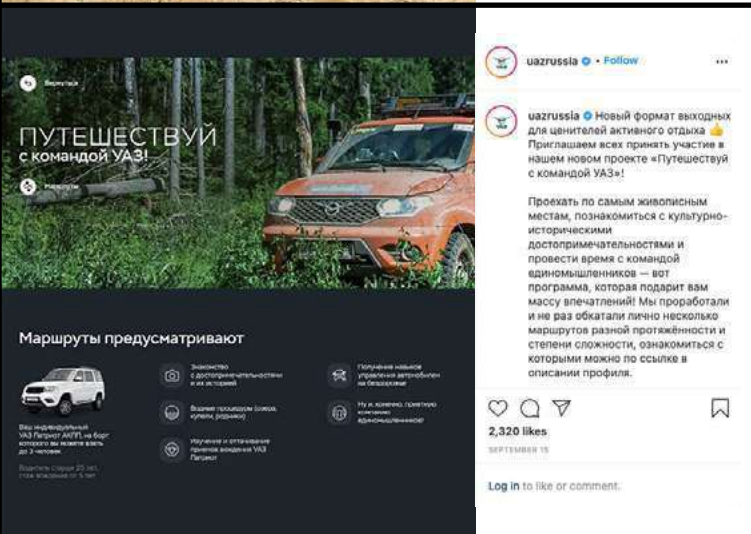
Вернуться

ПУТЕШЕСТВУЙ
с командой УАЗ!

Маршруты предусматривают

Ваш индивидуальный УАЗ Патриот АКПП, на борт которого вы можете взять до 3 человек

Водитель старше 25 лет, стаж вождения от 5 лет

Знакомство с достопримечательностями и их историей

Водные процедуры (озера, купели, родники)

Изучение и оттачивание приемов вождения УАЗ Патриот

Получение навыков управления автомобилем на бездорожье

Ну и, конечно, приятную компанию единомышленников!

uazrussia • Follow

uazrussia Новый формат выходных для ценителей активного отдыха 👍 Приглашаем всех принять участие в нашем новом проекте «Путешествуй с командой УАЗ»!

Проехать по самым живописным местам, познакомиться с культурно-историческими достопримечательностями и провести время с командой единомышленников — вот программа, которая подарит вам массу впечатлений! Мы проработали и не раз обкатали лично несколько маршрутов разной протяжённости и степени сложности, ознакомиться с которыми можно по ссылке в описании профиля.

2,320 likes
SEPTEMBER 15

Log in to like or comment.